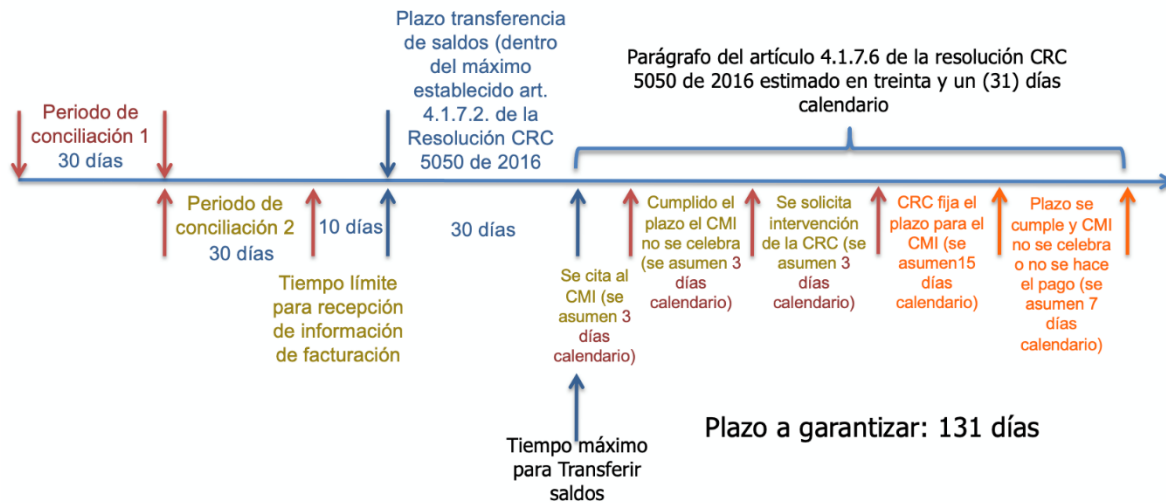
Periodo de conciliación 1
30 días

Plazo transferencia de saldos (dentro del máximo establecido art. 4.1.7.2. de la Resolución CRC 5050 de 2016

Parágrafo del artículo 4.1.7.6 de la resolución CRC 5050 de 2016 estimado en treinta y un (31) días calendario

Periodo de conciliación 2
30 días

10 días

30 días

Tiempo límite para recepción de información de facturación

Se cita al CMI (se asumen 3 días calendario)

Cumplido el plazo el CMI no se celebra (se asumen 3 días calendario)

Se solicita intervención de la CRC (se asumen 3 días calendario)

CRC fija el plazo para el CMI (se asumen15 días calendario)

Plazo se cumple y CMI no se celebra o no se hace el pago (se asumen 7 días calendario)

Tiempo máximo para Transferir saldos

Plazo a garantizar: 131 días